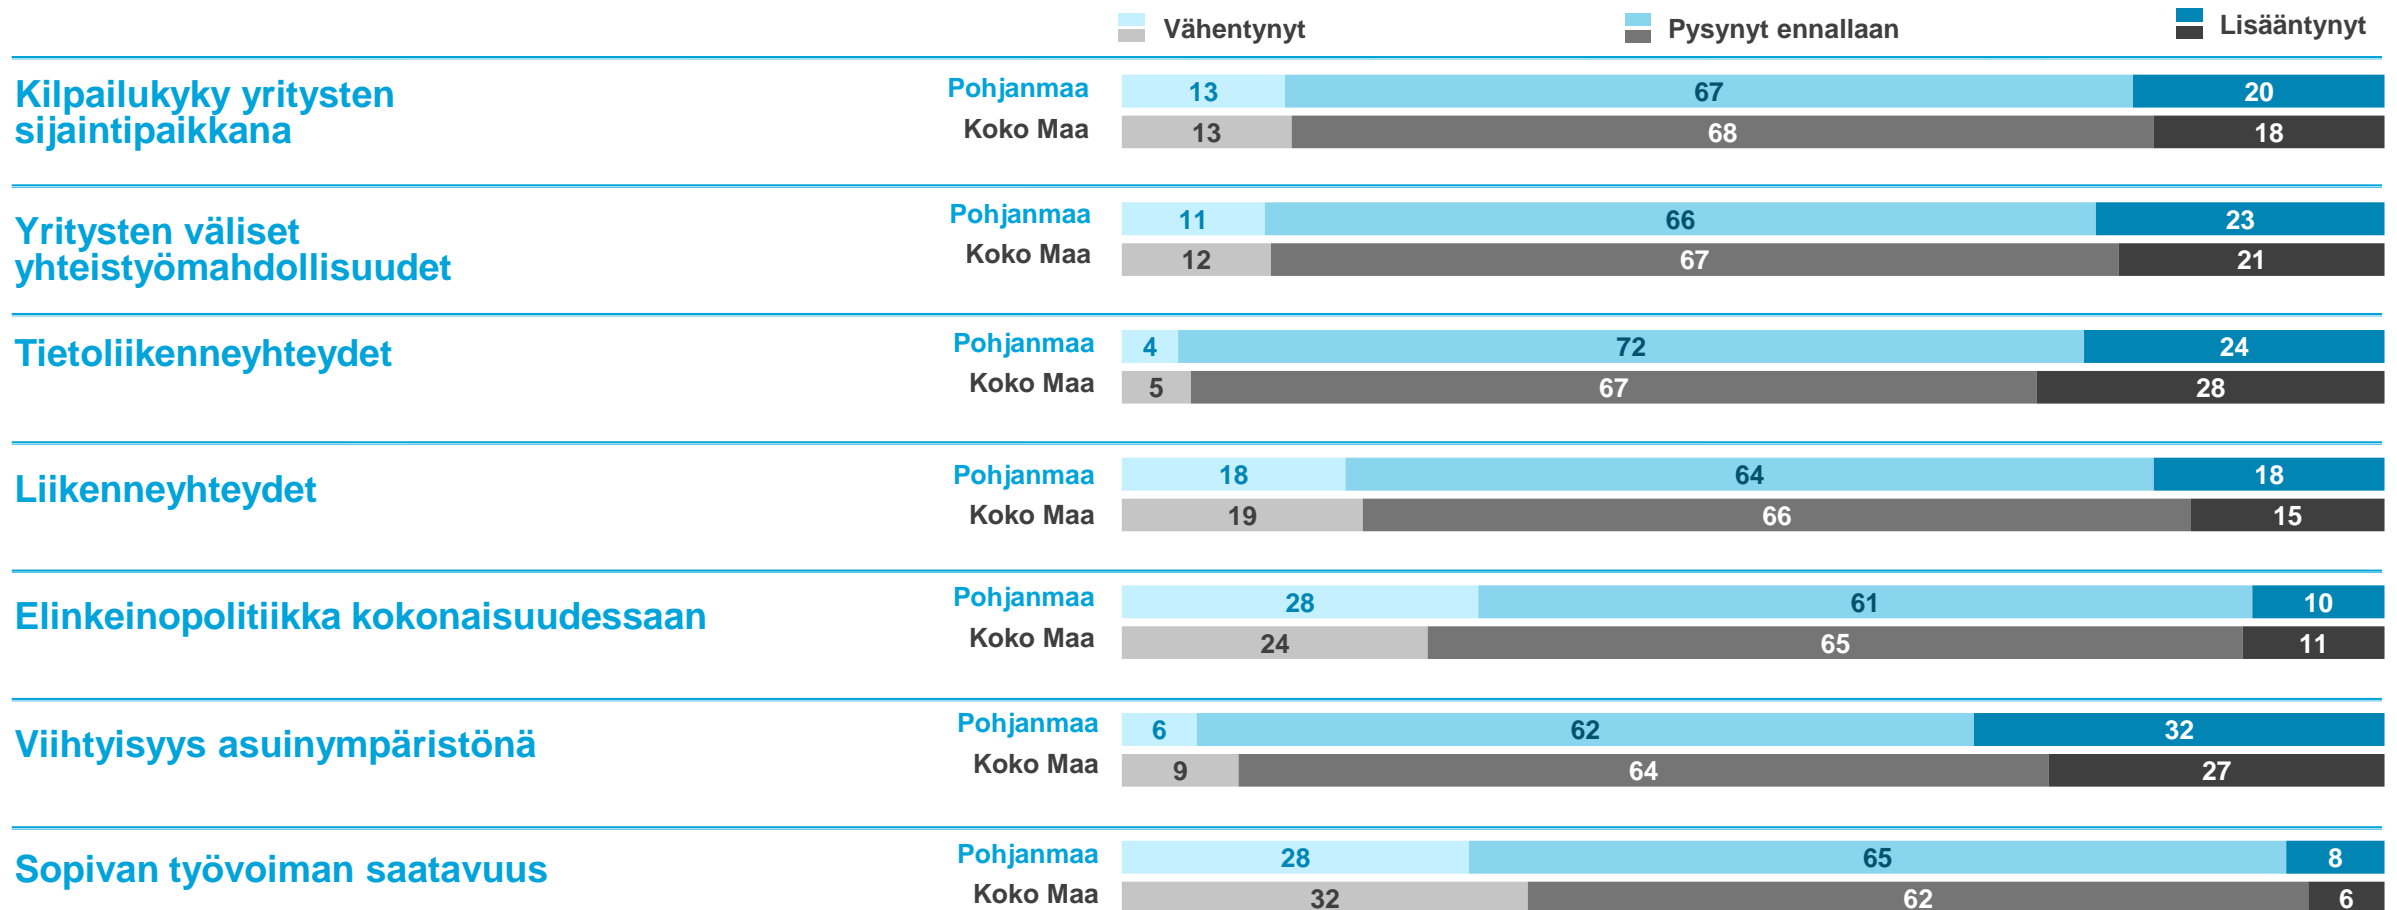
Vähentynyt Pysynyt ennallaan Lisääntynyt

Kilpailukyky yritysten sijaintipaikkana
Pohjanmaa 13 67 20
Koko Maa 13 68 18

Yritysten väliset yhteistyömahdollisuudet
Pohjanmaa 11 66 23
Koko Maa 12 67 21

Tietoliikenneyhteydet
Pohjanmaa 4 72 24
Koko Maa 5 67 28

Liikenneyhteydet
Pohjanmaa 18 64 18
Koko Maa 19 66 15

Elinkeinopolitiikka kokonaisuudessaan
Pohjanmaa 28 61 10
Koko Maa 24 65 11

Viihtyisyys asuinympäristönä
Pohjanmaa 6 62 32
Koko Maa 9 64 27

Sopivan työvoiman saatavuus
Pohjanmaa 28 65 8
Koko Maa 32 62 6